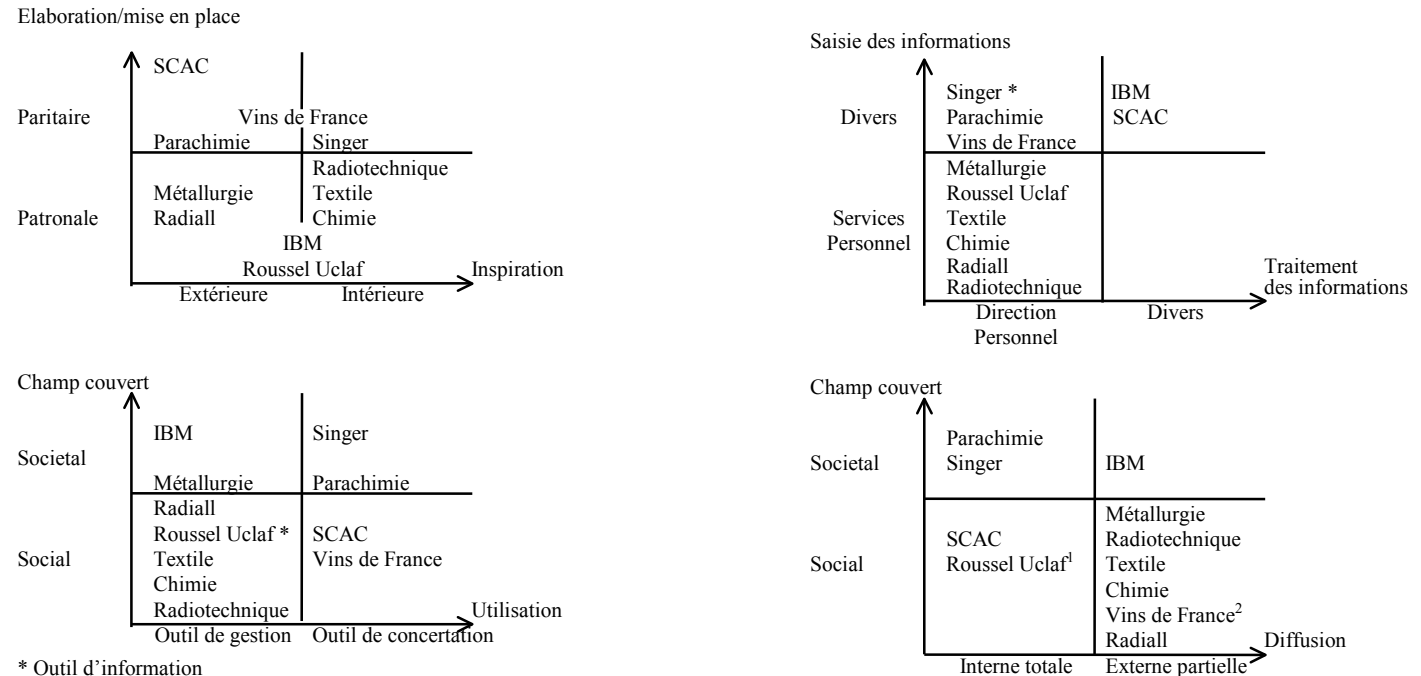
Elaboration/mise en place

SCAC

Paritaire

Vins de France

Parachimie

Singer

Radiotechnique

Métallurgie

Textile

Patronale

Radiall

Chimie

IBM

Roussel Uclaf

Inspiration

Extérieure

Intérieure

Saisie des informations

Singer *

IBM

Divers

Parachimie

SCAC

Vins de France

Métallurgie

Roussel Uclaf

Services Personnel

Textile

Chimie

Radiall

Radiotechnique

Traitement des informations

Direction Personnel

Divers

Champ couvert

IBM

Singer

Societal

Métallurgie

Parachimie

Radiall

Roussel Uclaf *

SCAC

Social

Textile

Vins de France

Chimie

Radiotechnique

Utilisation

Outil de gestion

Outil de concertation

* Outil d'information

Champ couvert

Parachimie

Societal

Singer

IBM

Métallurgie

SCAC

Radiotechnique

Social

Roussel Uclaf$^1$

Textile

Chimie

Vins de France$^2$

Radiall

Diffusion

Interne totale

Externe partielle